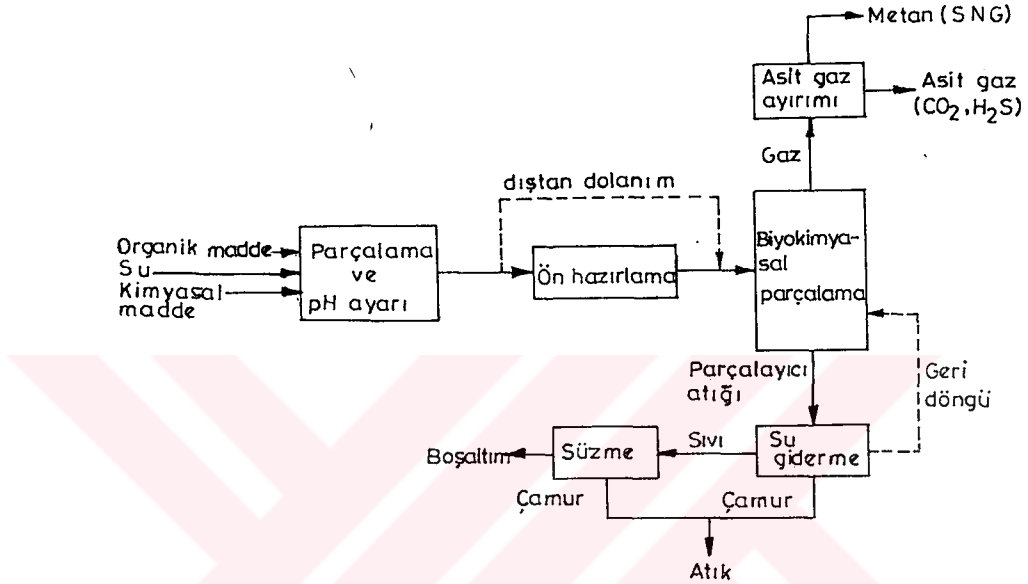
Metan (SNG)

Asit gaz ayırımı

Asit gaz ($CO_2$, $H_2S$)

Gaz

dıştan dolanım

Organik madde

Su

Kimyasal madde

Parçalama ve pH ayarı

Ön hazırlama

Biyokimyasal parçalama

Parçalayıcı atığı

Geri döngü

Boşaltım

Süzme

Sıvı

Su giderme

Çamur

Çamur

Atık